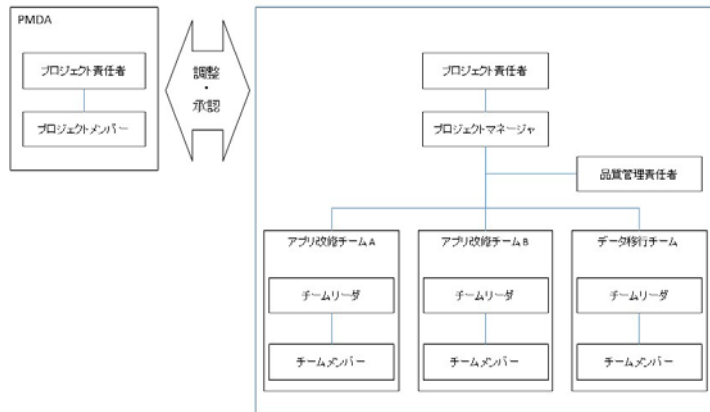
PMDA

プロジェクト責任者

プロジェクトメンバー

調整
・
承認

プロジェクト責任者

プロジェクトマネージャ

品質管理責任者

アプリ改修チームA

チームリーダ

チームメンバー

アプリ改修チームB

チームリーダ

チームメンバー

データ移行チーム

チームリーダ

チームメンバー